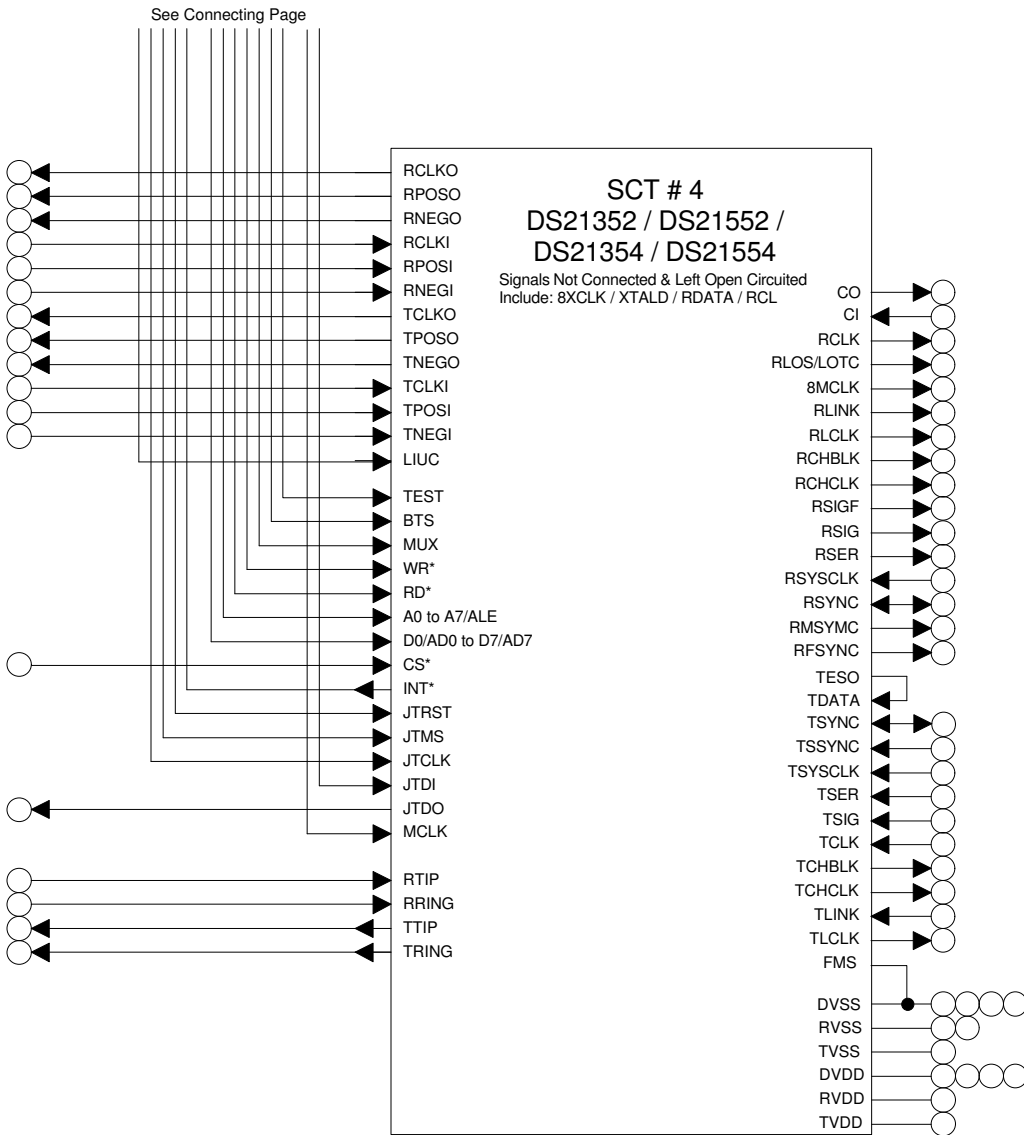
See Connecting Page

SCT # 4
DS21352 / DS21552 /
DS21354 / DS21554

Signals Not Connected & Left Open Circuited
Include: 8XCLK / XTALD / RDATA / RCL

RCLKO
RPOSO
RNEGO
RCLKI
RPOSI
RNEGI
TCLKO
TPOSO
TNEGO
TCLKI
TPOSI
TNEGI
LIUC
TEST
BTS
MUX
WR*
RD*
A0 to A7/ALE
D0/AD0 to D7/AD7
CS*
INT*
JTRST
JTMS
JTCLK
JTDI
JTDO
MCLK
RTIP
RRING
TTIP
TRING

CO
CI
RCLK
RLOS/LOTC
8MCLK
RLINK
RLCLK
RCHBLK
RCHCLK
RSIGF
RSIG
RSER
RSYSCLK
RSYNC
RMSYMC
RFSYNC
TESO
TDATA
TSYNC
TSSYNC
TSYSCLK
TSER
TSIG
TCLK
TCHBLK
TCHCLK
TLINK
TLCLK
FMS
DVSS
RVSS
TVSS
DVDD
RVDD
TVDD